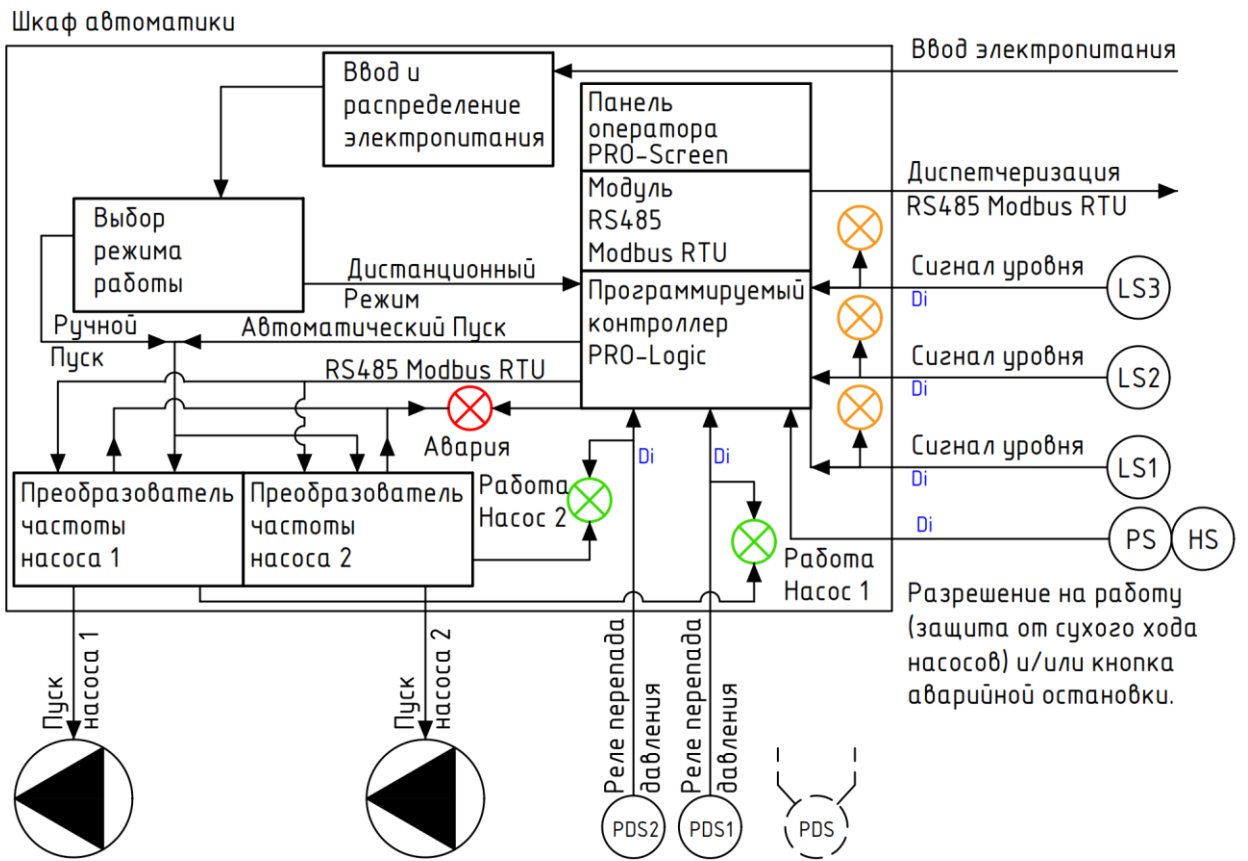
Шкаф автоматики

Ввод электропитания

Ввод и распределение электропитания

Панель оператора PRO-Screen

Модуль RS485 Modbus RTU

Диспетчеризация RS485 Modbus RTU

Выбор режима работы

Дистанционный Режим

Программируемый контроллер PRO-Logic

Сигнал уровня
Di
LS3

Ручной Пуск

Автоматический Пуск

RS485 Modbus RTU

Сигнал уровня
Di
LS2

Авария

Сигнал уровня
Di
LS1

Di

Di

Работа Насос 2

Преобразователь частоты насоса 1

Преобразователь частоты насоса 2

Di

PS

HS

Работа Насос 1

Разрешение на работу (защита от сухого хода насосов) и/или кнопка аварийной остановки.

Пуск насоса 1

Пуск насоса 2

Реле перепада давления

Реле перепада давления

PDS2

PDS1

PDS